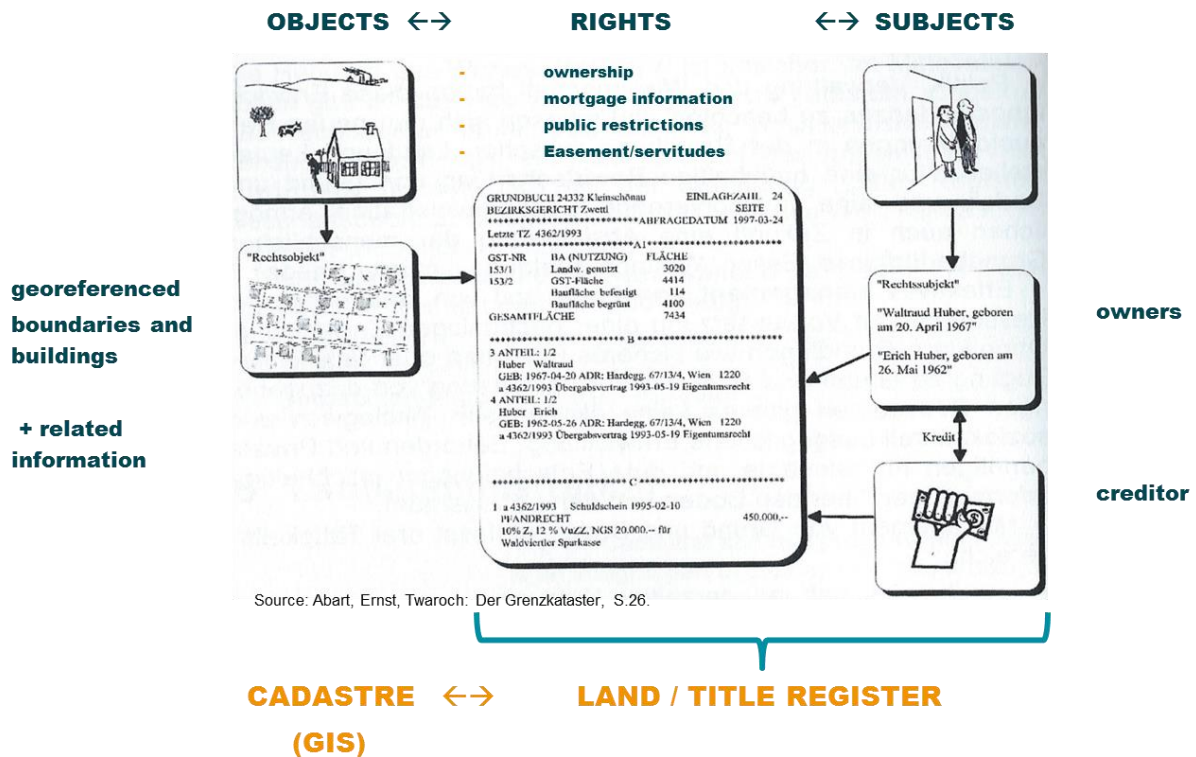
OBJECTS ←→ RIGHTS ←→ SUBJECTS

- ownership
- mortgage information
- public restrictions
- Easement/servitudes

georeferenced boundaries and buildings

+ related information

"Rechtsobjekt"

GRUNDBUCH 24332 Kleinschönau EINLAGEZAHL 24
BEZIRKSGERICHT Zwettl SEITE 1
*************************** ABFRAGEDATUM 1997-03-24
Letzte TZ 4362/1993
******************************A1******************************
GST-NR BA (NUTZUNG) FLÄCHE
153/1 Landw. genutzt 3020
153/2 GST-Fläche 4414
Baufläche befestigt 114
Baufläche begrünt 4100
GESAMTFLÄCHE 7434
******************************B******************************
3 ANTEIL: 1/2
Huber Waltraud
GEB: 1967-04-20 ADR: Hardegg. 67/13/4, Wien 1220
a 4362/1993 Übergabsvertrag 1993-05-19 Eigentumsrecht
4 ANTEIL: 1/2
Huber Erich
GEB: 1962-05-26 ADR: Hardegg. 67/13/4, Wien 1220
a 4362/1993 Übergabsvertrag 1993-05-19 Eigentumsrecht
******************************C******************************
1 a 4362/1993 Schuldschein 1995-02-10
PFANDRECHT 450.000,--
10% Z, 12 % VuZZ, NGS 20.000.-- für
Waldviertler Sparkasse

"Rechtssubjekt"

"Waltraud Huber, geboren am 20. April 1967"

"Erich Huber, geboren am 26. Mai 1962"

Kredit

owners

creditor

Source: Abart, Ernst, Twaroch: Der Grenzkataster, S.26.

CADASTRE ←→ LAND / TITLE REGISTER
(GIS)